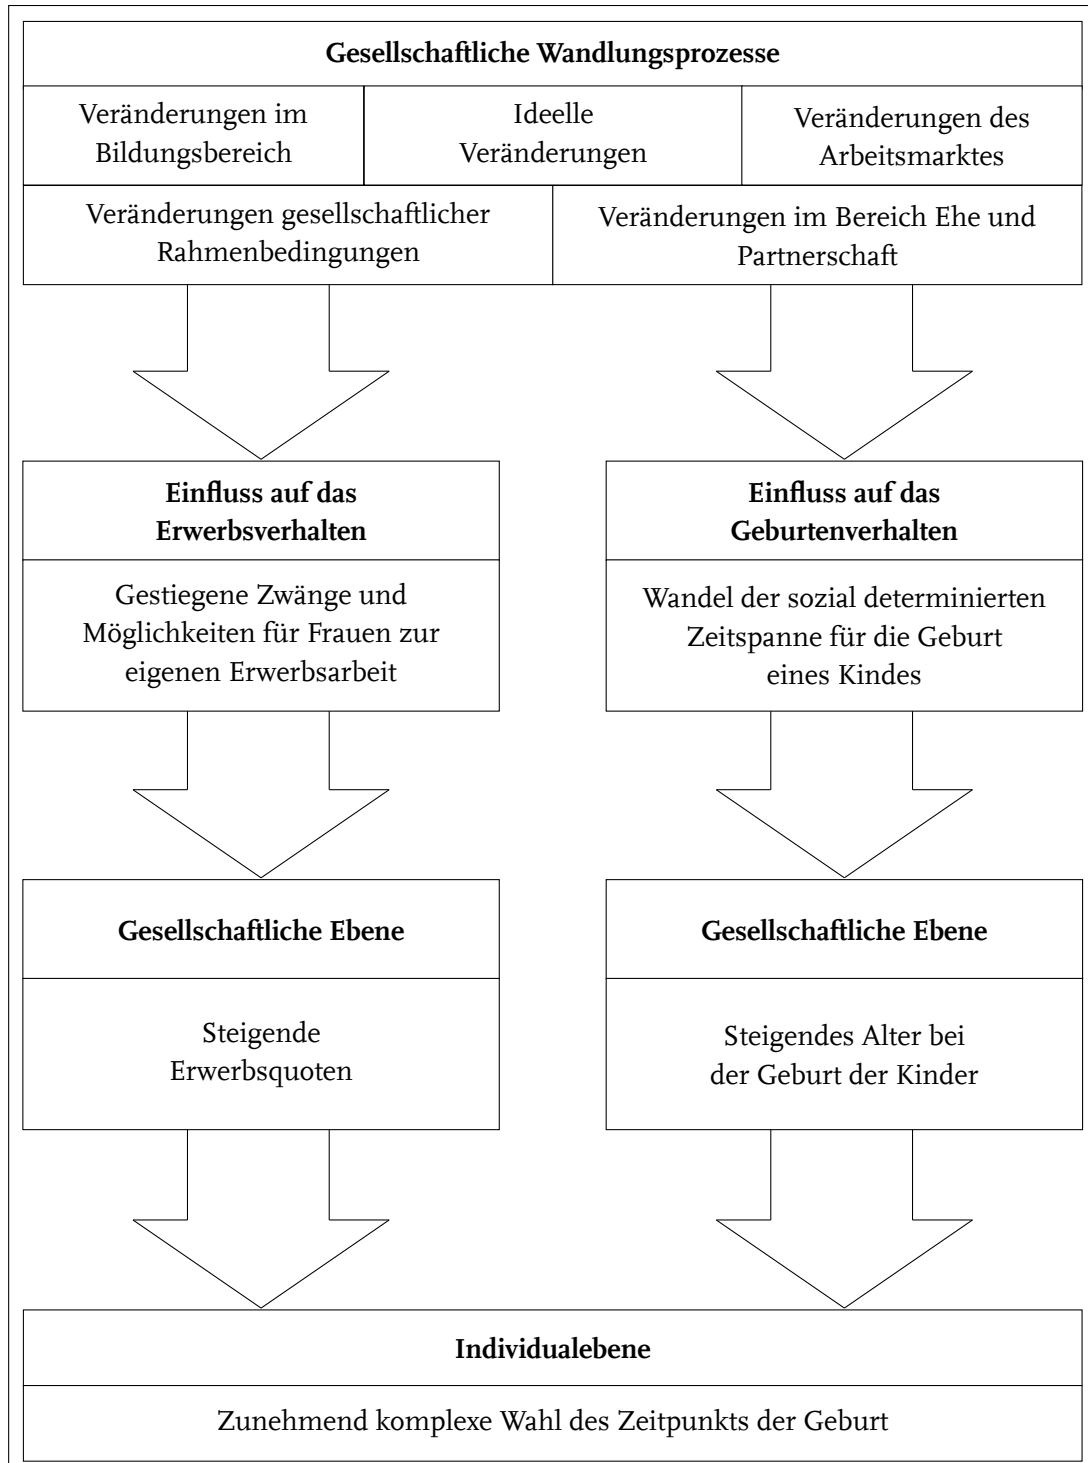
**Gesellschaftliche Wandlungsprozesse**

Veränderungen im Bildungsbereich

Ideelle Veränderungen

Veränderungen des Arbeitsmarktes

Veränderungen gesellschaftlicher Rahmenbedingungen

Veränderungen im Bereich Ehe und Partnerschaft

**Einfluss auf das Erwerbsverhalten**

Gestiegene Zwänge und Möglichkeiten für Frauen zur eigenen Erwerbsarbeit

**Einfluss auf das Geburtenverhalten**

Wandel der sozial determinierten Zeitspanne für die Geburt eines Kindes

**Gesellschaftliche Ebene**

Steigende Erwerbsquoten

**Gesellschaftliche Ebene**

Steigendes Alter bei der Geburt der Kinder

**Individualebene**

Zunehmend komplexe Wahl des Zeitpunkts der Geburt